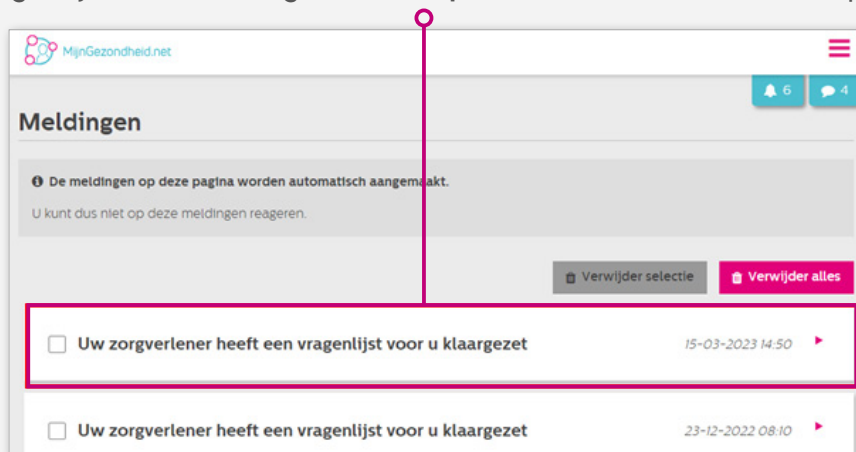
MijnGezondheid.net

6

4

Meldingen

De meldingen op deze pagina worden automatisch aangemaakt.

U kunt dus niet op deze meldingen reageren.

Verwijder selectie

Verwijder alles

Uw zorgverlener heeft een vragenlijst voor u klaargezet 15-03-2023 14:50

Uw zorgverlener heeft een vragenlijst voor u klaargezet 23-12-2022 08:10